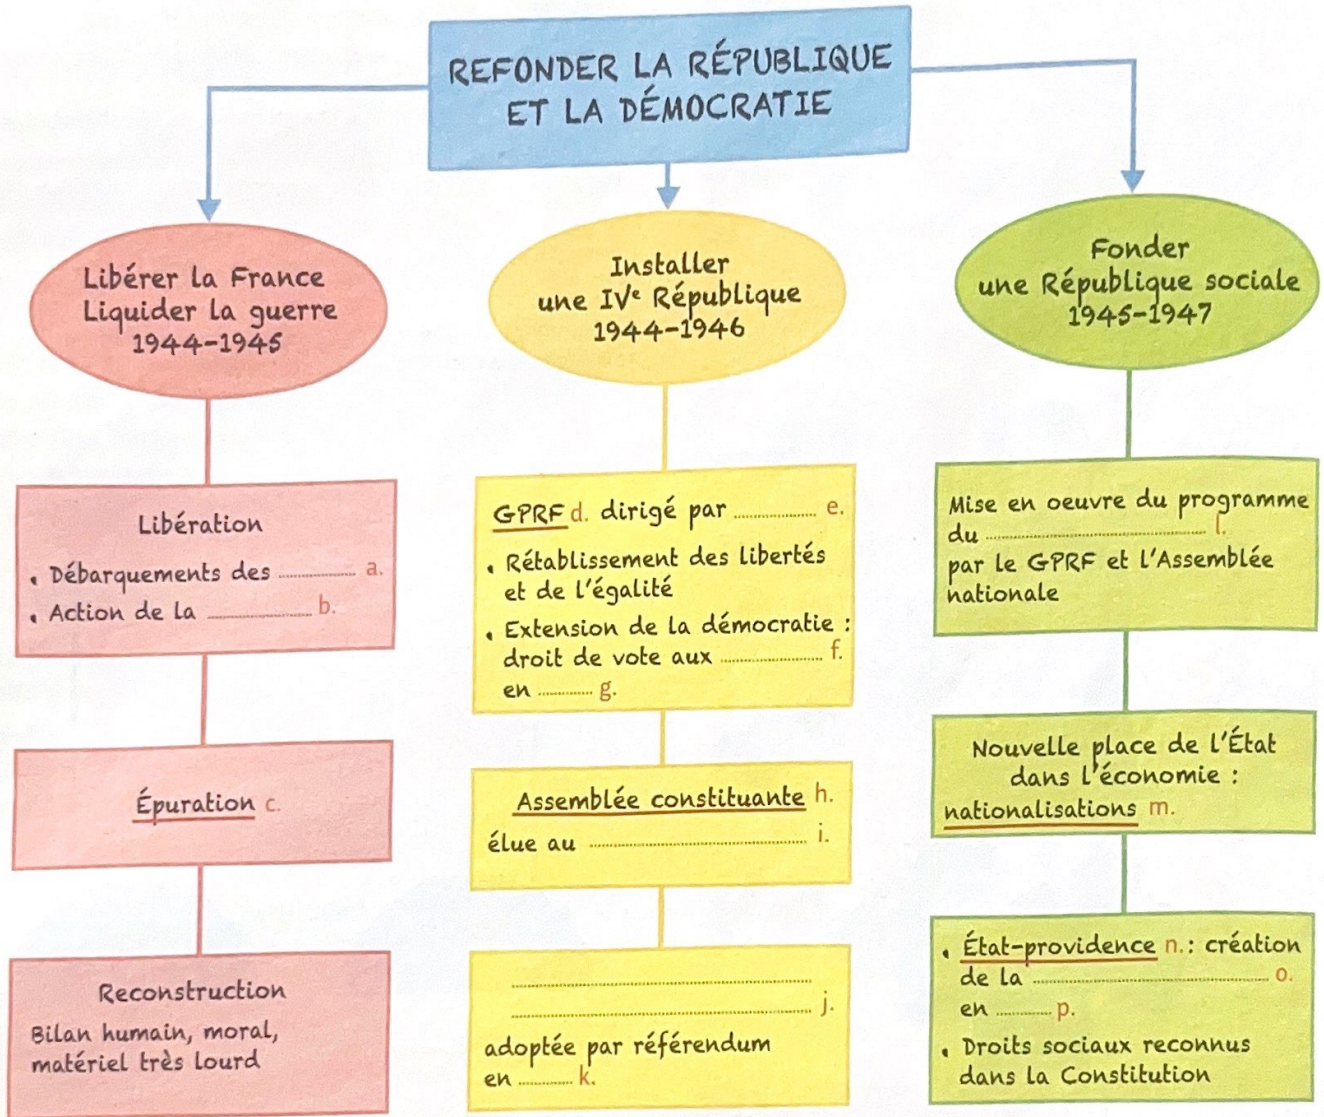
REFONDER LA RÉPUBLIQUE ET LA DÉMOCRATIE

Libérer la France
Liquider la guerre
1944-1945

Libération
• Débarquements des .................. a.
• Action de la .................. b.

Épuration c.

Reconstruction
Bilan humain, moral, matériel très lourd

Installer
une IV$^{e}$ République
1944-1946

GPRF d. dirigé par .................. e.
• Rétablissement des libertés et de l'égalité
• Extension de la démocratie : droit de vote aux .................. f.
en .......... g.

Assemblée constituante h.
élue au .................. i.

..................
.................. j.
adoptée par référendum
en .......... k.

Fonder
une République sociale
1945-1947

Mise en oeuvre du programme du .................. l.
par le GPRF et l'Assemblée nationale

Nouvelle place de l'État dans l'économie :
nationalisations m.

• État-providence n. : création de la .................. o.
en .......... p.
• Droits sociaux reconnus dans la Constitution